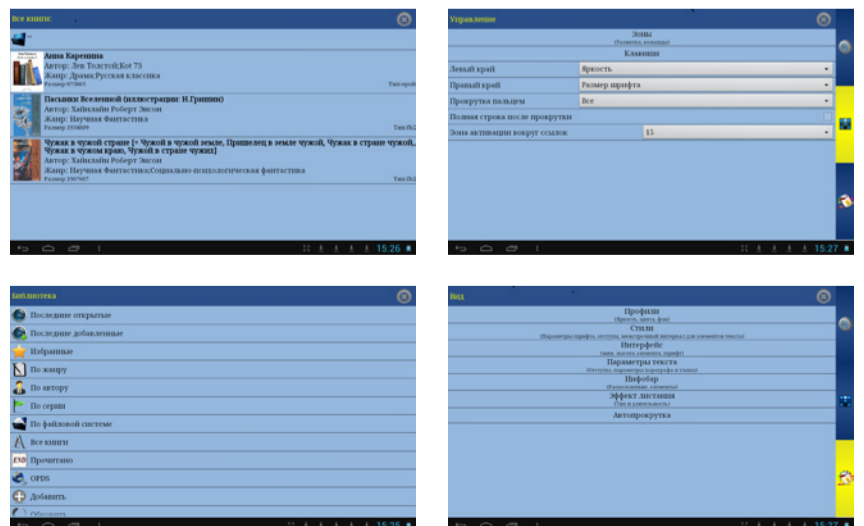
Все книги

..

Анна Каренина
Автор: Лев Толстой;Кот 73
Жанр: Драма;Русская классика
Размер 673903
Тип fb2

Пасынки Вселенной (иллюстрации Н.Гришин)
Автор: Хайнлайн Роберт Энсон
Жанр: Научная Фантастика
Размер 1938009
Тип fb2

Чужак в чужой стране [= Чужой в чужой земле, Пришелец в земле чужой, Чужак в стране чужой, Чужак в чужом краю, Чужой в стране чужих]
Автор: Хайнлайн Роберт Энсон
Жанр: Научная Фантастика;Социально-психологическая фантастика
Размер 1967967
Тип fb2

15:26

Управление

Зоны
(Разметка, команды)
Клавиши

Левый край | Яркость
Правый край | Размер шрифта
Прокрутка пальцем | Все
Полная строка после прокрутки
Зона активации вокруг ссылок | 15

15:27

Библиотека

Последние открытые
Последние добавленные
Избранные
По жанру
По автору
По серии
По файловой системе
Все книги
Прочитано
OPDS
Добавить
Обновить

15:26

Вид

Профили
(Яркость, цвета, фон)
Стили
(Параметры шрифта, отступы, межстрочный интервал для элементов текста)
Интерфейс
(меню, высота элемента, шрифт)
Параметры текста
(Отступы, переносы, хорошо и плохо)
Инфобар
(Расположение, элементы)
Эффект листания
(Тип и длительность)
Автопрокрутка

15:27